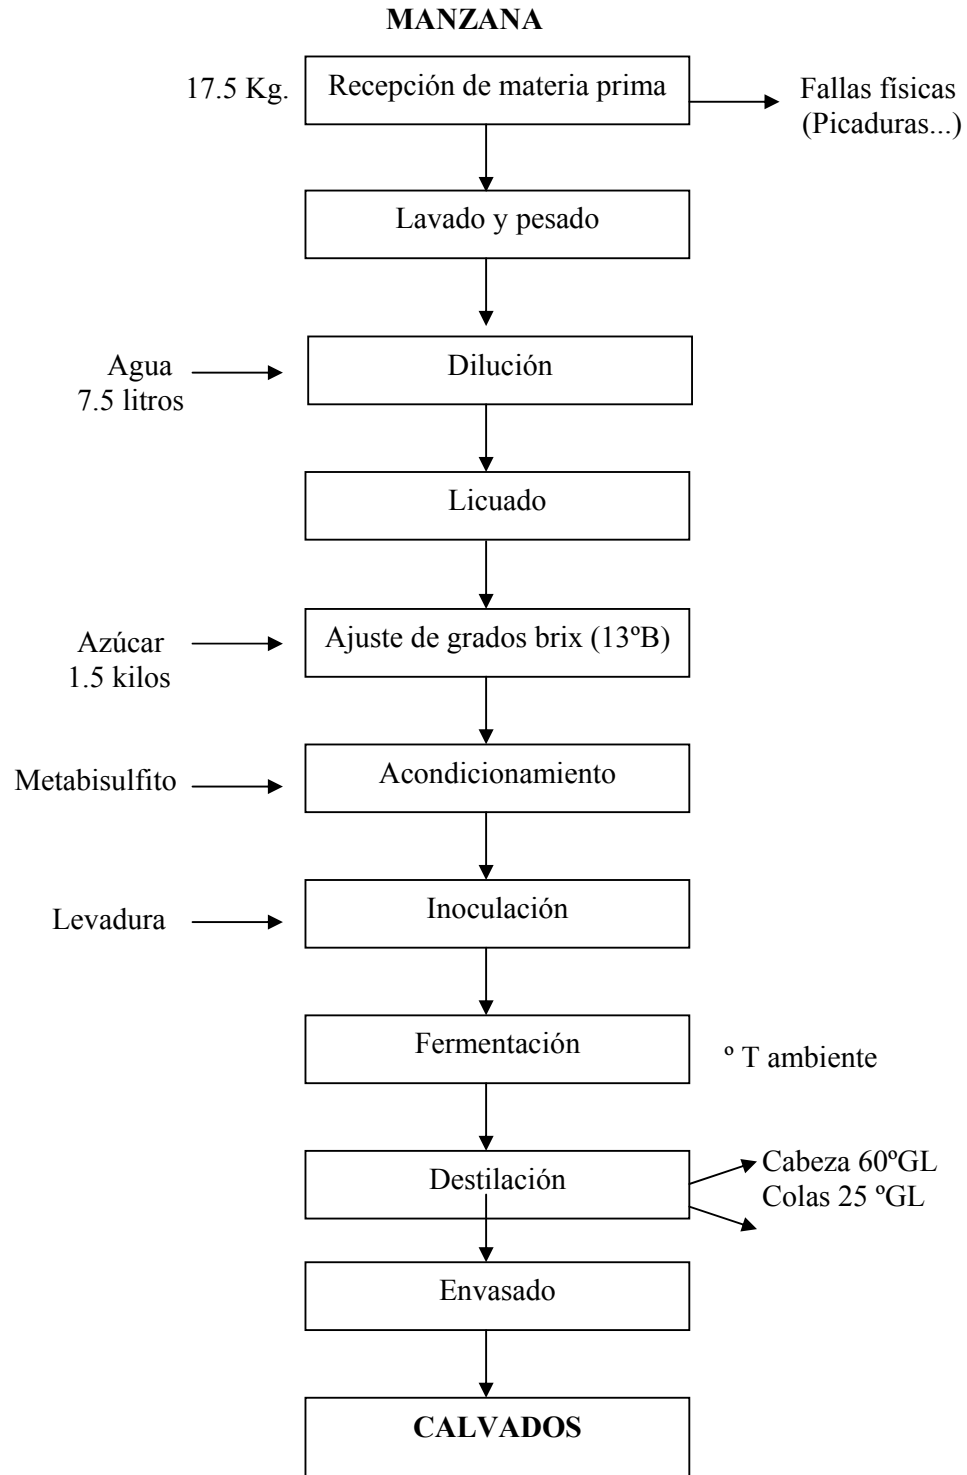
MANZANA

17.5 Kg.

Recepción de materia prima

Fallas físicas (Picaduras...)

Lavado y pesado

Agua 7.5 litros

Dilución

Licuado

Azúcar 1.5 kilos

Ajuste de grados brix (13ºB)

Metabisulfito

Acondicionamiento

Levadura

Inoculación

Fermentación

º T ambiente

Destilación

Cabeza 60ºGL
Colas 25 ºGL

Envasado

CALVADOS